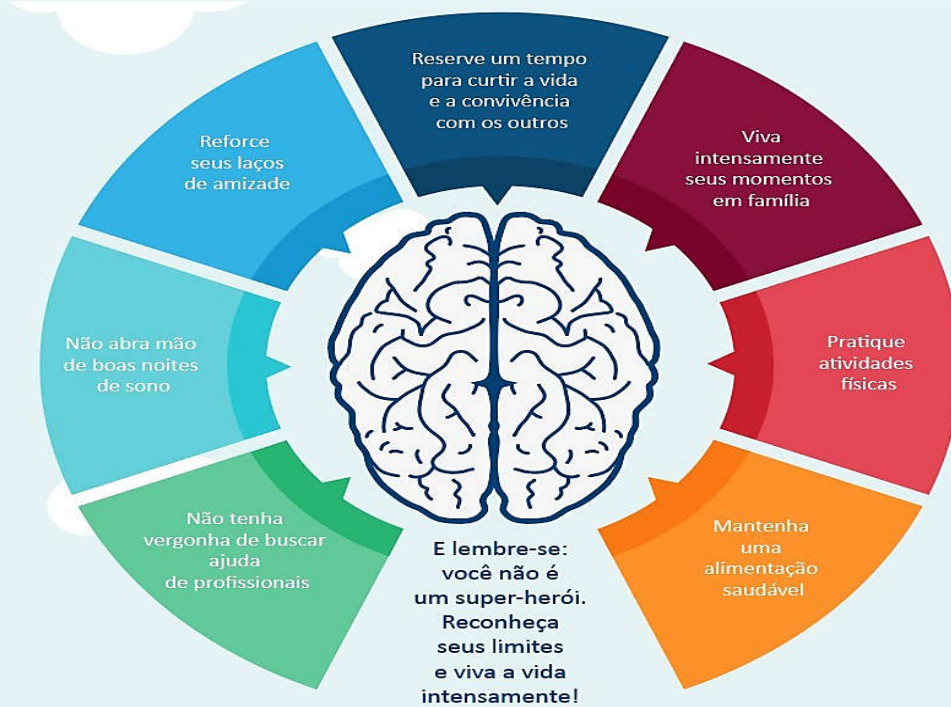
Reserve um tempo para curtir a vida e a convivência com os outros

Viva intensamente seus momentos em família

Pratique atividades físicas

Mantenha uma alimentação saudável

E lembre-se: você não é um super-herói. Reconheça seus limites e viva a vida intensamente!

Não tenha vergonha de buscar ajuda de profissionais

Não abra mão de boas noites de sono

Reforce seus laços de amizade